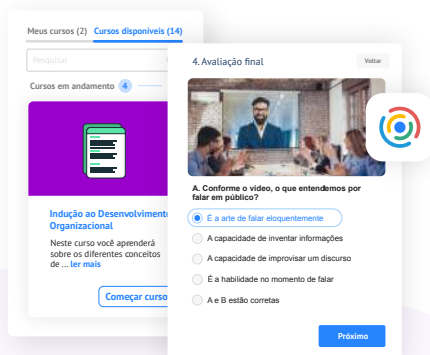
Meus cursos (2) Cursos disponíveis (14)

Pesquisar

Cursos em andamento 4

Indução ao Desenvolvimento Organizacional

Neste curso você aprenderá sobre os diferentes conceitos de ... ler mais

Começar curso

4. Avaliação final

Voltar

A. Conforme o vídeo, o que entendemos por falar em público?

É a arte de falar eloquentemente

A capacidade de inventar informações

A capacidade de improvisar um discurso

É a habilidade no momento de falar

A e B estão corretas

Próximo